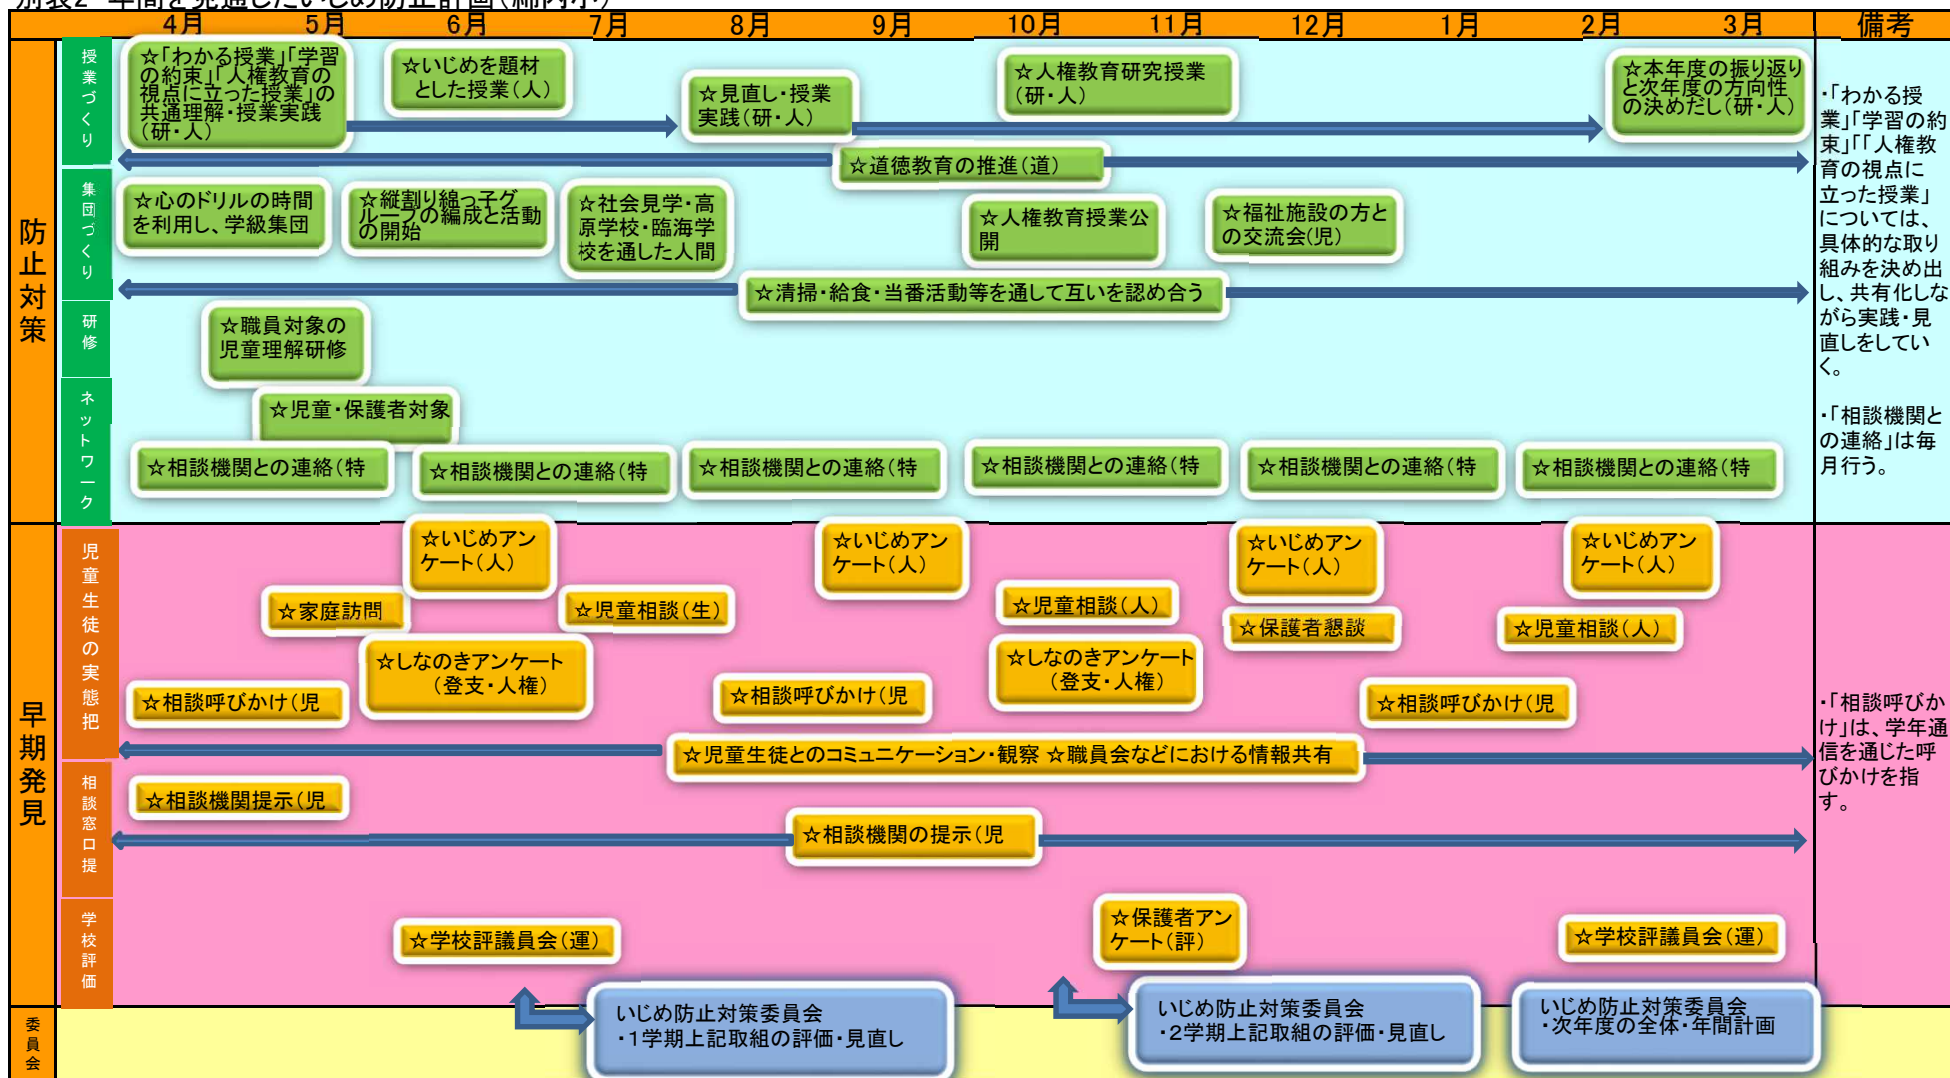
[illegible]

| | | 4月 | 5月 | 6月 | 7月 | 8月 | 9月 | 10月 | 11月 | 12月 | 1月 | 2月 | 3月 | 備考 |
|---|---|---|---|---|---|---|---|---|---|---|---|---|---|---|

防止対策

授業づくり

☆「わかる授業」「学習の約束」「人権教育の視点に立った授業」の共通理解・授業実践（研・人）

☆いじめを題材とした授業（人）

☆見直し・授業実践（研・人）

☆人権教育研究授業（研・人）

☆本年度の振り返りと次年度の方向性の決めだし（研・人）

☆道徳教育の推進（道）

集団づくり

☆心のドリルの時間を利用し、学級集団

☆縦割り組っ子グループの編成と活動の開始

☆社会見学・高原学校・臨海学校を通した人間

☆人権教育授業公開

☆福祉施設の方との交流会(児)

☆清掃・給食・当番活動等を通して互いを認め合う

研修

☆職員対象の児童理解研修

ネットワーク

☆児童・保護者対象

☆相談機関との連絡（特

☆相談機関との連絡（特

☆相談機関との連絡（特

☆相談機関との連絡（特

☆相談機関との連絡（特

☆相談機関との連絡（特

・「わかる授業」「学習の約束」「人権教育の視点に立った授業」については、具体的な取り組みを決め出し、共有化しながら実践・見直しをしていく。

・「相談機関との連絡」は毎月行う。

早期発見

児童生徒の実態把

☆いじめアンケート（人）

☆いじめアンケート（人）

☆いじめアンケート（人）

☆いじめアンケート（人）

☆家庭訪問

☆児童相談（生）

☆児童相談（人）

☆保護者懇談

☆児童相談（人）

☆しなのきアンケート（登支・人権）

☆しなのきアンケート（登支・人権）

☆相談呼びかけ（児

☆相談呼びかけ（児

☆相談呼びかけ（児

☆児童生徒とのコミュニケーション・観察 ☆職員会などにおける情報共有

相談窓口提

☆相談機関提示（児

☆相談機関の提示（児

学校評価

☆学校評議員会（運）

☆保護者アンケート（評）

☆学校評議員会（運）

・「相談呼びかけ」は、学年通信を通じた呼びかけを指す。

委員会

いじめ防止対策委員会
・1学期上記取組の評価・見直し

いじめ防止対策委員会
・2学期上記取組の評価・見直し

いじめ防止対策委員会
・次年度の全体・年間計画